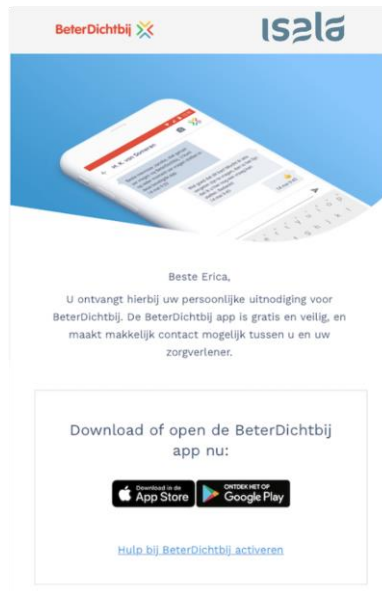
BeterDichtbij

isala

Beste Erica,

U ontvangt hierbij uw persoonlijke uitnodiging voor BeterDichtbij. De BeterDichtbij app is gratis en veilig, en maakt makkelijk contact mogelijk tussen u en uw zorgverlener.

Download of open de BeterDichtbij app nu:

Download in de App Store

ONTDEK HET OP Google Play

Hulp bij BeterDichtbij activeren